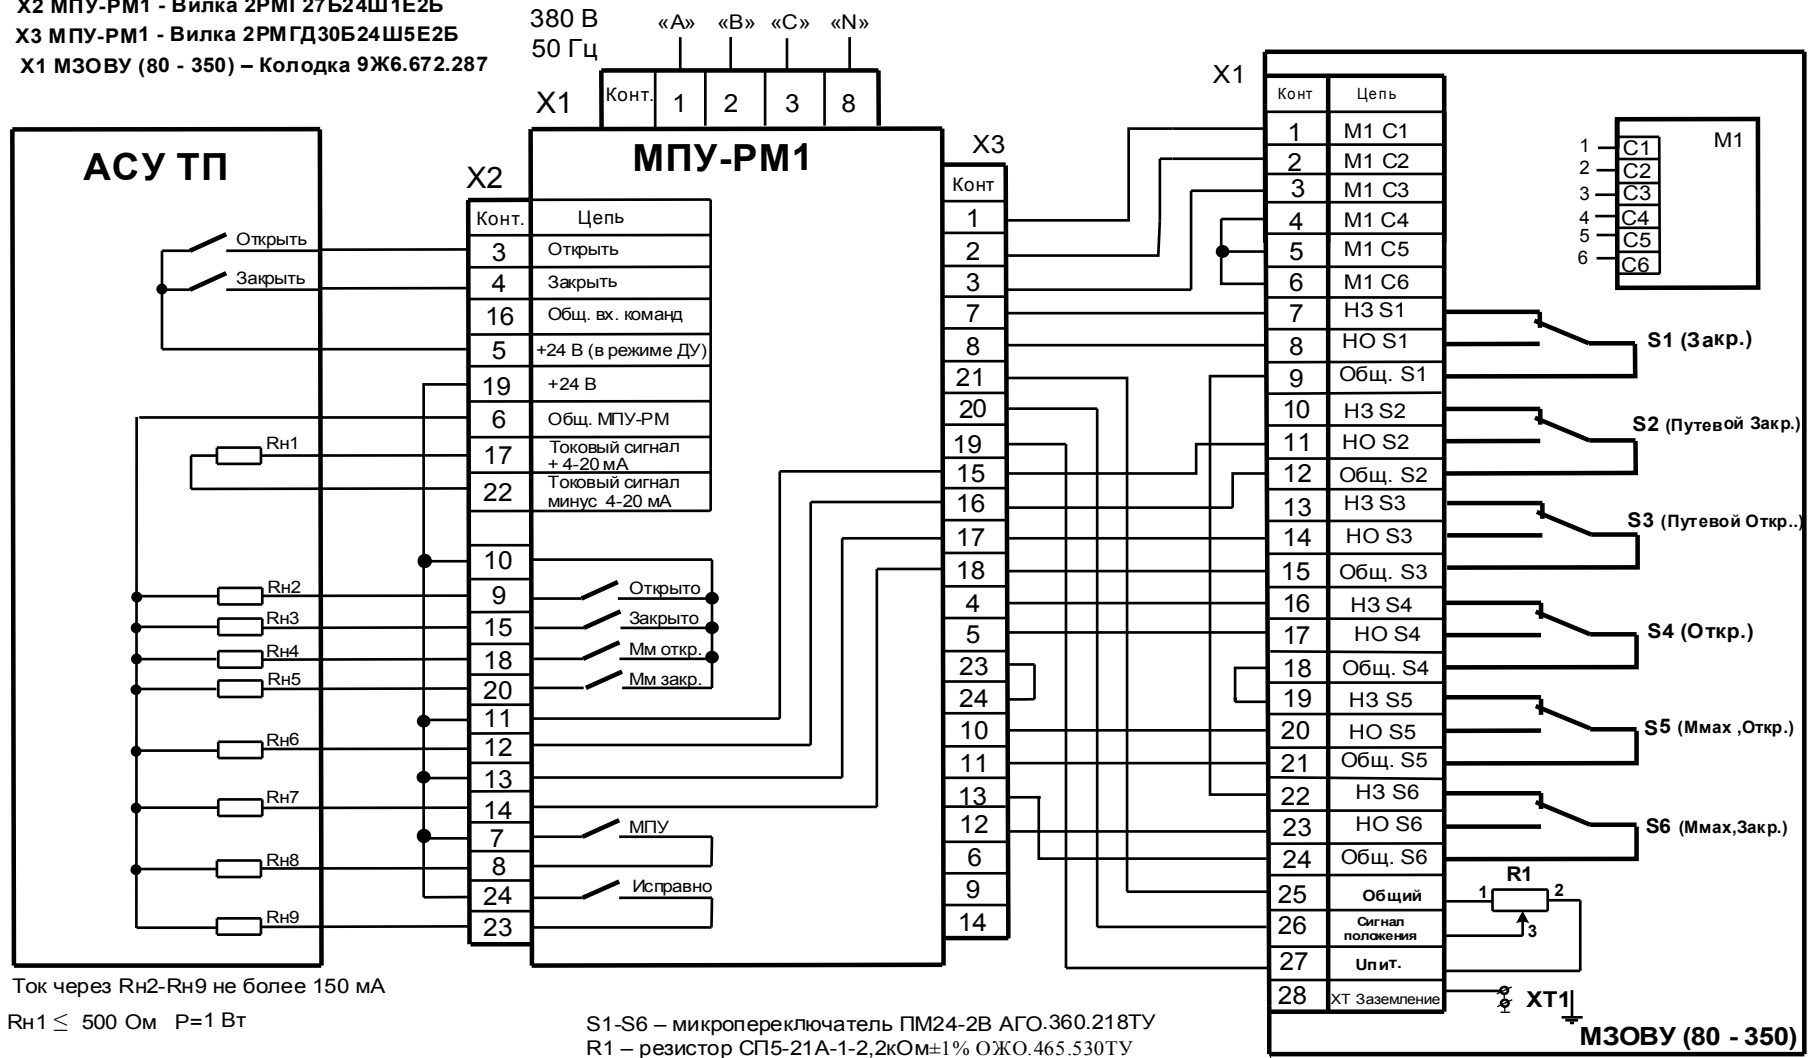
X2 МПУ-РМ1 - Вилка 2РМГ27Б24Ш1Е2Б
X3 МПУ-РМ1 - Вилка 2РМГД30Б24Ш5Е2Б
X1 МЗОВУ (80 - 350) – Колодка 9Ж6.672.287

380 В
50 Гц

«A» «B» «C» «N»

X1

| Конт. | 1 | 2 | 3 | 8 |
|---|---|---|---|---|

АСУ ТП

Открыть
Закрыть
Rн1
Rн2
Rн3
Rн4
Rн5
Rн6
Rн7
Rн8
Rн9

МПУ-РМ1

X2

| Конт. | Цепь |
|---|---|
| 3 | Открыть |
| 4 | Закрыть |
| 16 | Общ. вх. команд |
| 5 | +24 В (в режиме ДУ) |
| 19 | +24 В |
| 6 | Общ. МПУ-РМ |
| 17 | Токовый сигнал + 4-20 мА |
| 22 | Токовый сигнал минус 4-20 мА |
| 10 | |
| 9 | Открыто |
| 15 | Закрыто |
| 18 | Мм откр. |
| 20 | Мм закр. |
| 11 | |
| 12 | |
| 13 | |
| 14 | |
| 7 | МПУ |
| 8 | |
| 24 | Исправно |
| 23 | |

X3

| Конт |
|---|
| 1 |
| 2 |
| 3 |
| 7 |
| 8 |
| 21 |
| 20 |
| 19 |
| 15 |
| 16 |
| 17 |
| 18 |
| 4 |
| 5 |
| 23 |
| 24 |
| 10 |
| 11 |
| 13 |
| 12 |
| 6 |
| 9 |
| 14 |

X1

| Конт | Цепь |
|---|---|
| 1 | M1 C1 |
| 2 | M1 C2 |
| 3 | M1 C3 |
| 4 | M1 C4 |
| 5 | M1 C5 |
| 6 | M1 C6 |
| 7 | НЗ S1 |
| 8 | НО S1 |
| 9 | Общ. S1 |
| 10 | НЗ S2 |
| 11 | НО S2 |
| 12 | Общ. S2 |
| 13 | НЗ S3 |
| 14 | НО S3 |
| 15 | Общ. S3 |
| 16 | НЗ S4 |
| 17 | НО S4 |
| 18 | Общ. S4 |
| 19 | НЗ S5 |
| 20 | НО S5 |
| 21 | Общ. S5 |
| 22 | НЗ S6 |
| 23 | НО S6 |
| 24 | Общ. S6 |
| 25 | Общий |
| 26 | Сигнал положения |
| 27 | Uпит. |
| 28 | XT Заземление |

M1
1 C1
2 C2
3 C3
4 C4
5 C5
6 C6

S1 (Закр.)
S2 (Путевой Закр.)
S3 (Путевой Откр..)
S4 (Откр.)
S5 (Ммах ,Откр.)
S6 (Ммах,Закр.)

R1
1 2 3

XT1

МЗОВУ (80 - 350)

Ток через Rн2-Rн9 не более 150 мА
Rн1 ≤ 500 Ом P=1 Вт

S1-S6 – микропереключатель ПМ24-2В АГО.360.218ТУ
R1 – резистор СП5-21А-1-2,2кОм±1% ОЖО.465.530ТУ